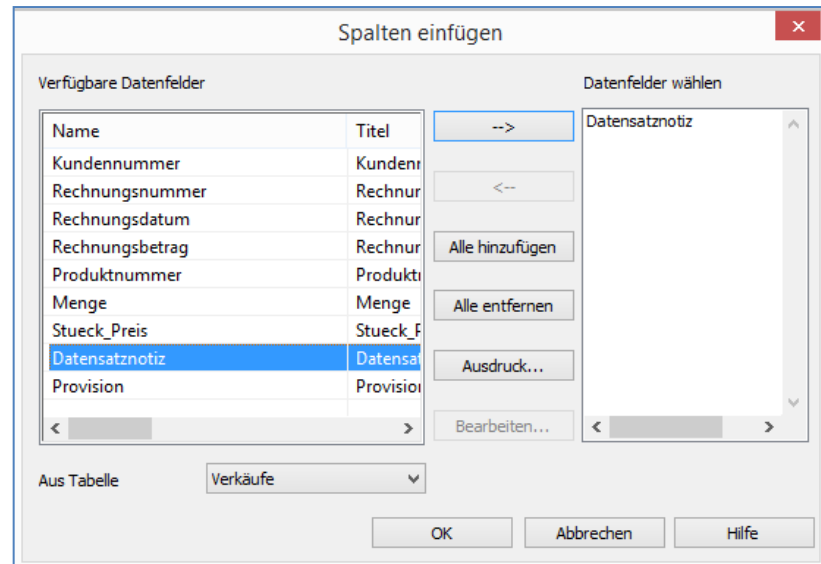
Spalten einfügen

Verfügbare Datenfelder

| Name | Titel |
|---|---|
| Kundennummer | Kundenr |
| Rechnungsnummer | Rechnur |
| Rechnungsdatum | Rechnur |
| Rechnungsbetrag | Rechnur |
| Produktnummer | Produkt |
| Menge | Menge |
| Stueck_Preis | Stueck_F |
| Datensatznotiz | Datensat |
| Provision | Provision |

-->

<--

Alle hinzufügen

Alle entfernen

Ausdruck...

Bearbeiten...

Datenfelder wählen

Datensatznotiz

Aus Tabelle

Verkäufe

OK

Abbrechen

Hilfe